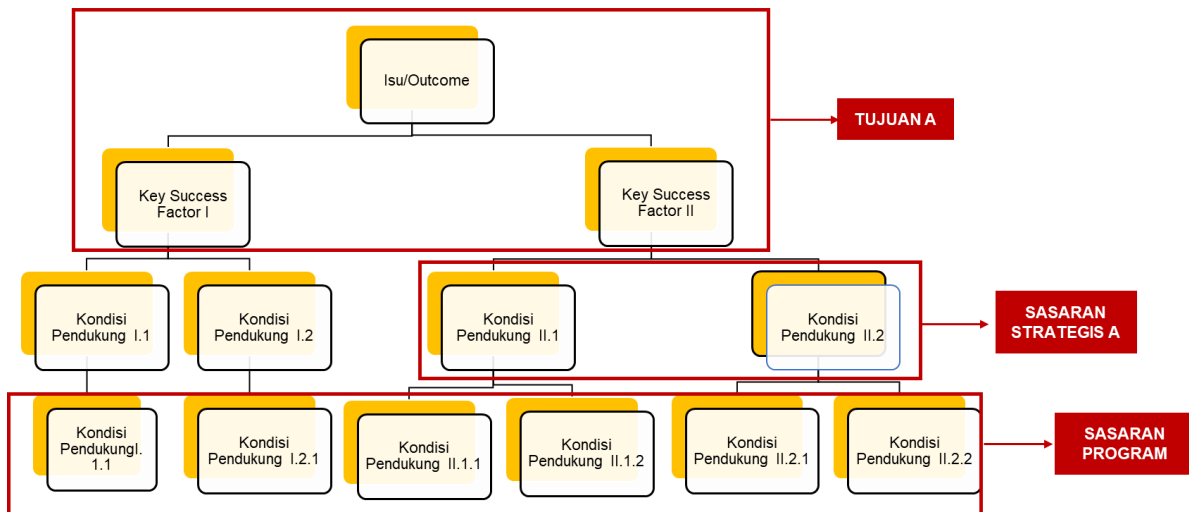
Isu/Outcome

Key Success Factor I

Key Success Factor II

TUJUAN A

Kondisi Pendukung I.1

Kondisi Pendukung I.2

Kondisi Pendukung II.1

Kondisi Pendukung II.2

SASARAN STRATEGIS A

Kondisi PendukungI. 1.1

Kondisi Pendukung I.2.1

Kondisi Pendukung II.1.1

Kondisi Pendukung II.1.2

Kondisi Pendukung II.2.1

Kondisi Pendukung II.2.2

SASARAN PROGRAM